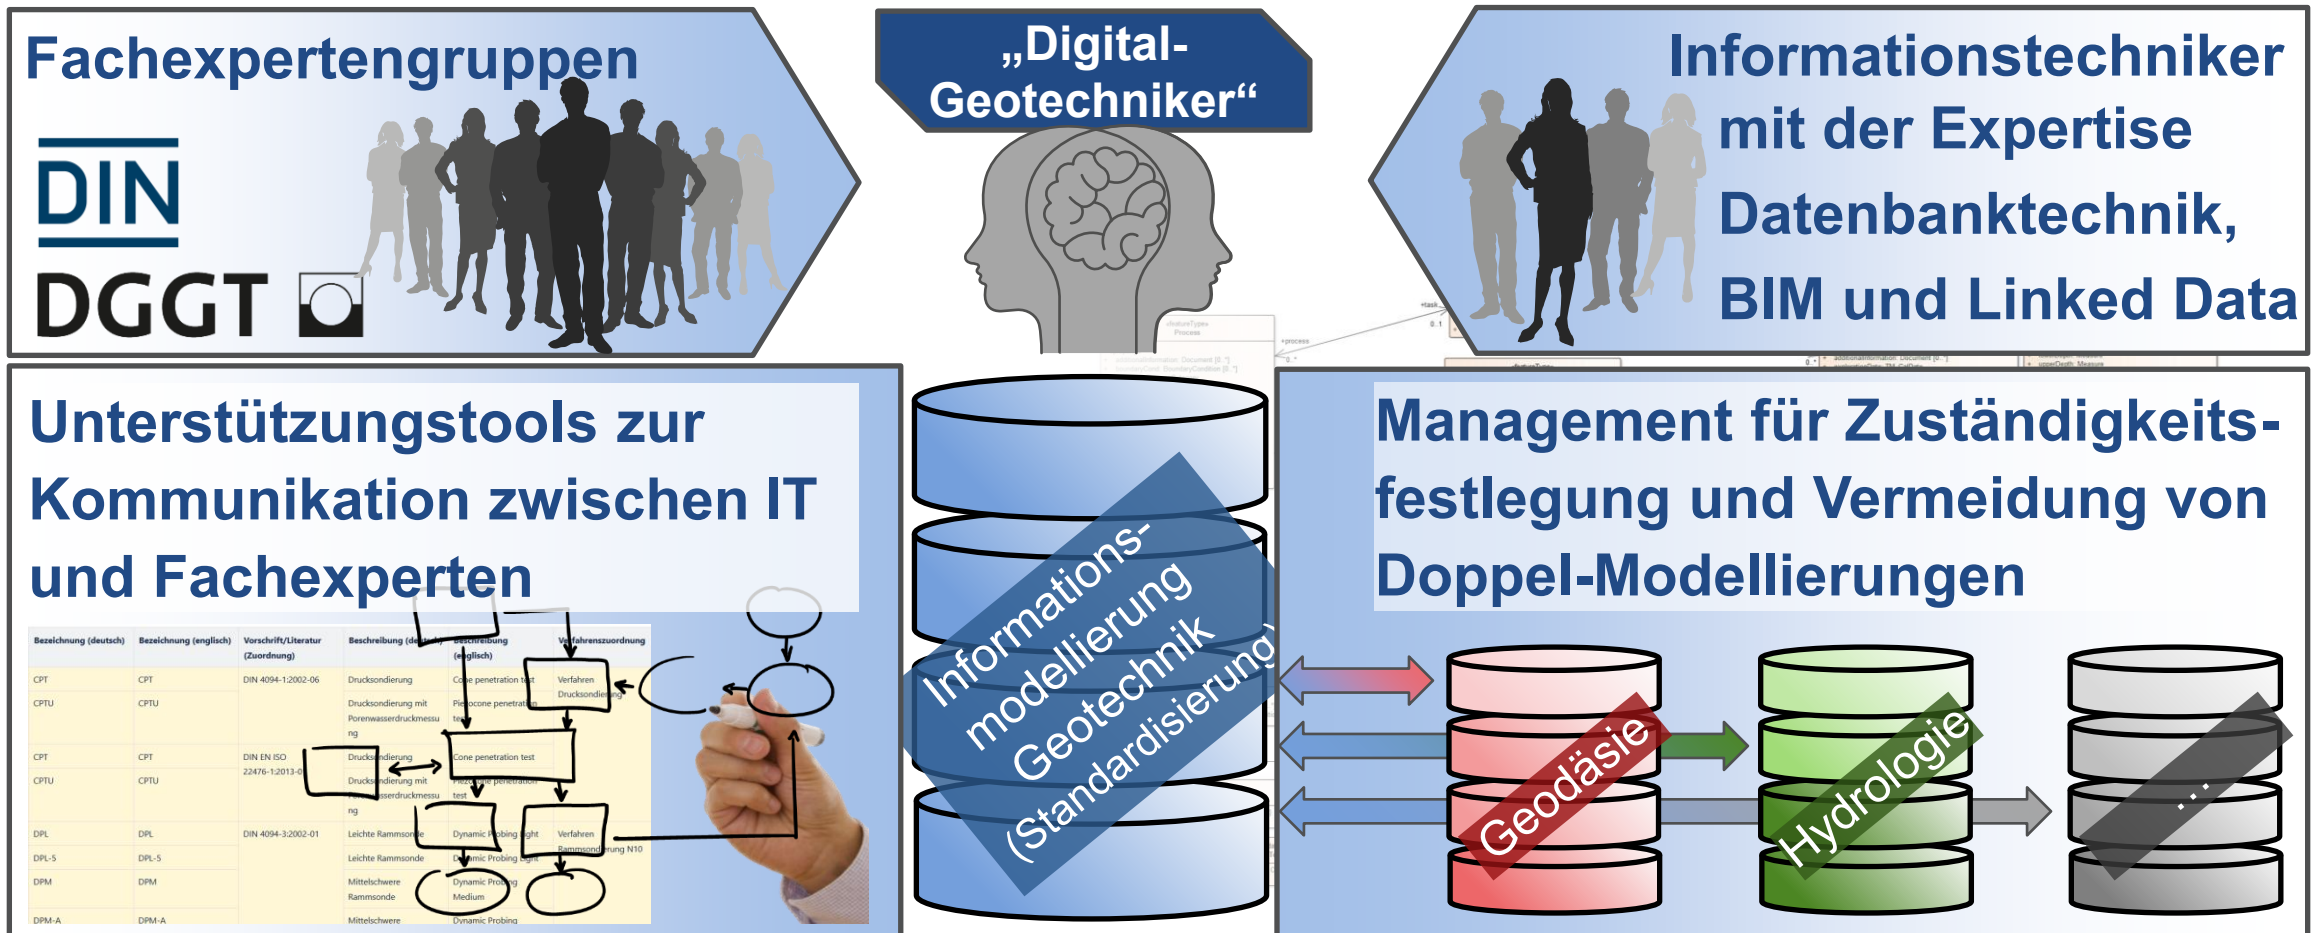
Fachexpertengruppen

DIN

DGGT

„Digital-Geotechniker“

Informationstechniker mit der Expertise Datenbanktechnik, BIM und Linked Data

Unterstützungstools zur Kommunikation zwischen IT und Fachexperten

| Bezeichnung (deutsch) | Bezeichnung (englisch) | Vorschrift/Literatur (Zuordnung) | Beschreibung (deutsch) | Beschreibung (englisch) | Verfahrenszuordnung |
|---|---|---|---|---|---|
| CPT | CPT | DIN 4094-1:2002-06 | Drucksondierung | Cone penetration test | Verfahren Drucksondierung |
| CPTU | CPTU | | Drucksondierung mit Porenwasserdruckmessung | Piezocone penetration test | |
| CPT | CPT | DIN EN ISO 22476-1:2013-0 | Drucksondierung | Cone penetration test | |
| CPTU | CPTU | | Drucksondierung mit Porenwasserdruckmessung | Piezocone penetration test | |
| DPL | DPL | DIN 4094-3:2002-01 | Leichte Rammsonde | Dynamic Probing Light | Verfahren Rammsondierung N10 |
| DPL-5 | DPL-5 | | Leichte Rammsonde | Dynamic Probing Light | |
| DPM | DPM | | Mittelschwere Rammsonde | Dynamic Probing Medium | |
| DPM-A | DPM-A | | Mittelschwere | Dynamic Probing | |

Informations-modellierung Geotechnik (Standardisierung)

Management für Zuständigkeits-festlegung und Vermeidung von Doppel-Modellierungen

Geodäsie

Hydrologie

...